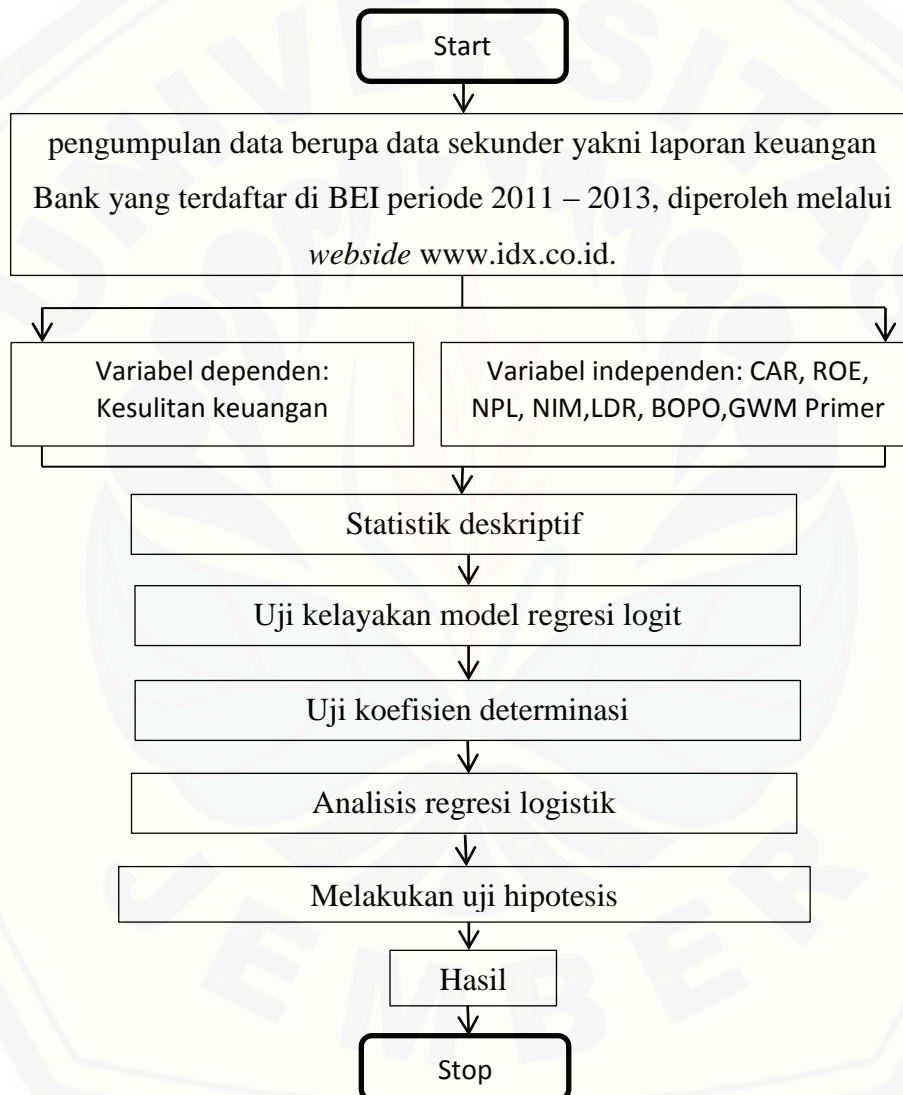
Start

pengumpulan data berupa data sekunder yakni laporan keuangan Bank yang terdaftar di BEI periode 2011 – 2013, diperoleh melalui *webside* www.idx.co.id.

Variabel dependen: Kesulitan keuangan

Variabel independen: CAR, ROE, NPL, NIM,LDR, BOPO,GWM Primer

Statistik deskriptif

Uji kelayakan model regresi logit

Uji koefisien determinasi

Analisis regresi logistik

Melakukan uji hipotesis

Hasil

Stop